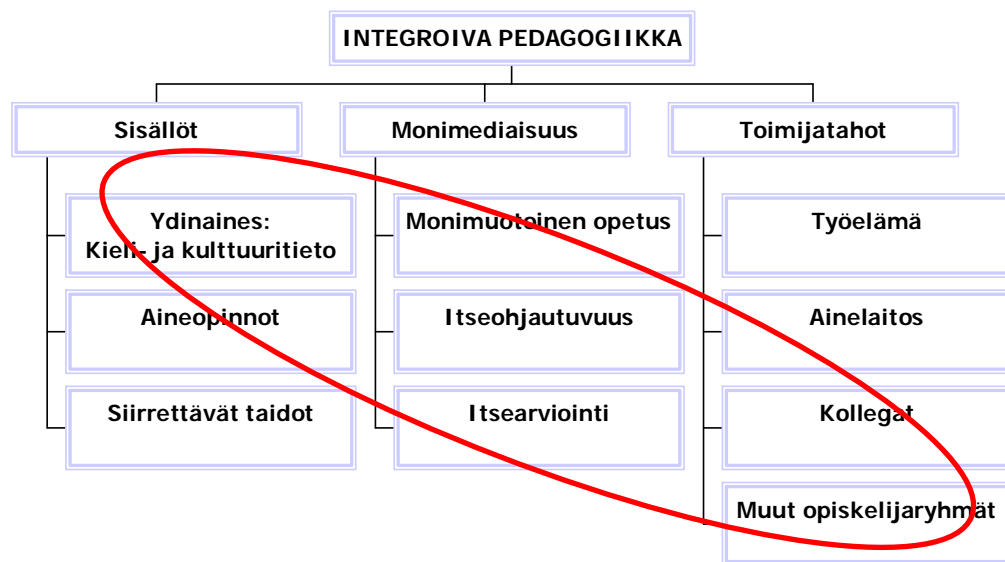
INTEGROIVA PEDAGOGIIKKA

Sisällöt

Ydinaines: Kieli- ja kulttuuritieto

Aineopinnot

Siirrettävät taidot

Monimediaisuus

Monimuotoinen opetus

Itseohjautuvuus

Itsearviointi

Toimijatahot

Työelämä

Ainelaitos

Kollegat

Muut opiskelijaryhmät